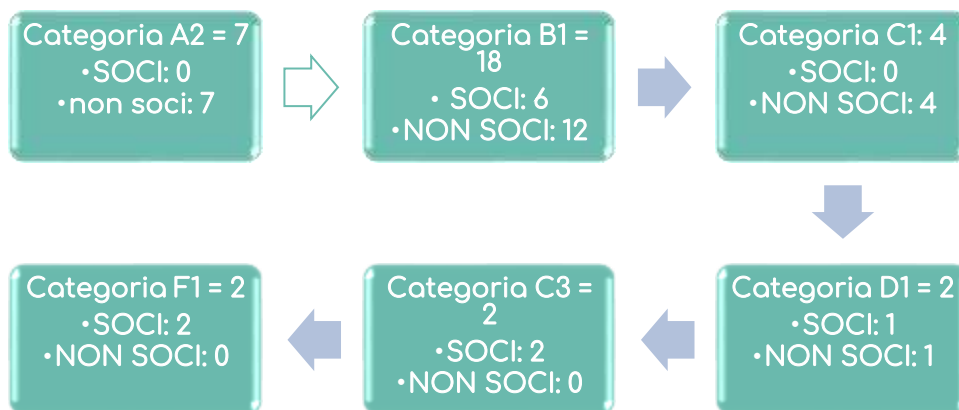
Categoria A2 = 7
•SOCI: 0
•non soci: 7

Categoria B1 = 18
• SOCI: 6
•NON SOCI: 12

Categoria C1: 4
•SOCI: 0
•NON SOCI: 4

Categoria D1 = 2
•SOCI: 1
•NON SOCI: 1

Categoria C3 = 2
•SOCI: 2
•NON SOCI: 0

Categoria F1 = 2
•SOCI: 2
•NON SOCI: 0